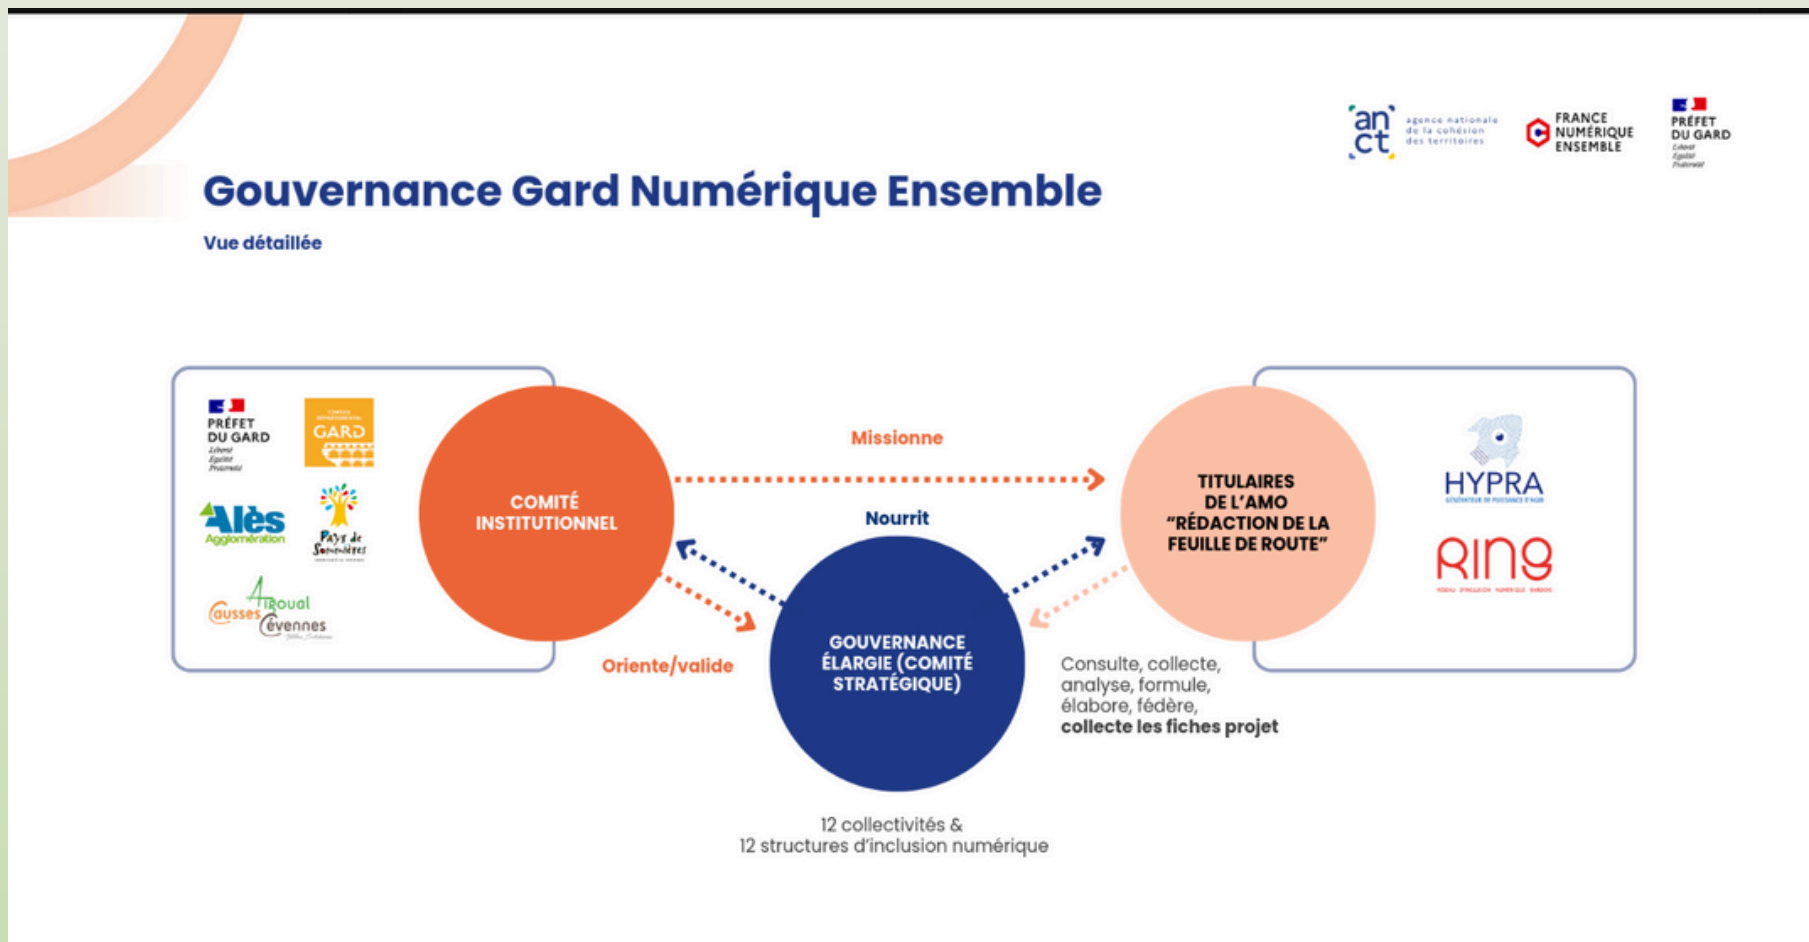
an ct agence nationale de la cohésion des territoires

FRANCE NUMÉRIQUE ENSEMBLE

PRÉFET DU GARD Liberté Égalité Fraternité

Gouvernance Gard Numérique Ensemble

Vue détaillée

PRÉFET DU GARD Liberté Égalité Fraternité

GARD

Alès Agglomération

Pays de Sommières

Causses Aigoual Cévennes

COMITÉ INSTITUTIONNEL

Missionne

Nourrit

TITULAIRES DE L'AMO "RÉDACTION DE LA FEUILLE DE ROUTE"

HYPRA

RING

GOUVERNANCE ÉLARGIE (COMITÉ STRATÉGIQUE)

Oriente/valide

Consulte, collecte, analyse, formule, élabore, fédère, **collecte les fiches projet**

12 collectivités &
12 structures d'inclusion numérique